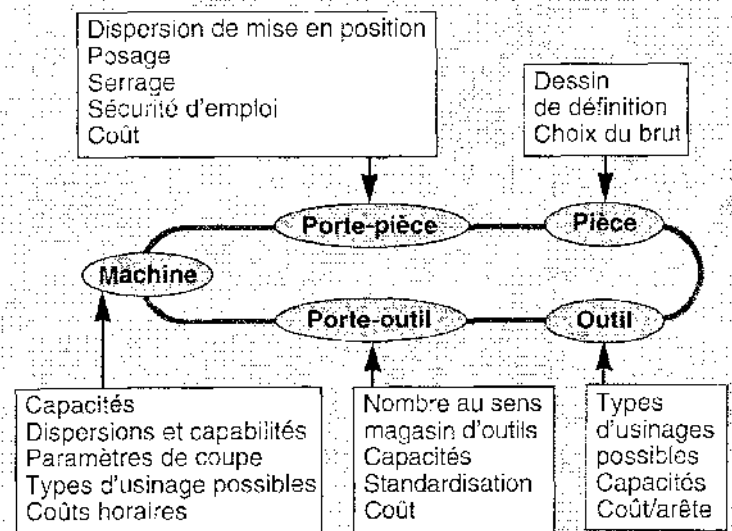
Dispersion de mise en position
Posage
Serrage
Sécurité d'emploi
Coût

Dessin
de définition
Choix du brut

Porte-pièce

Pièce

Machine

Porte-outil

Outil

Capacités
Dispersions et capabilités
Paramètres de coupe
Types d'usinage possibles
Coûts horaires

Nombre au sens
magasin d'outils
Capacités
Standardisation
Coût

Types
d'usinages
possibles
Capacités
Coût/arête